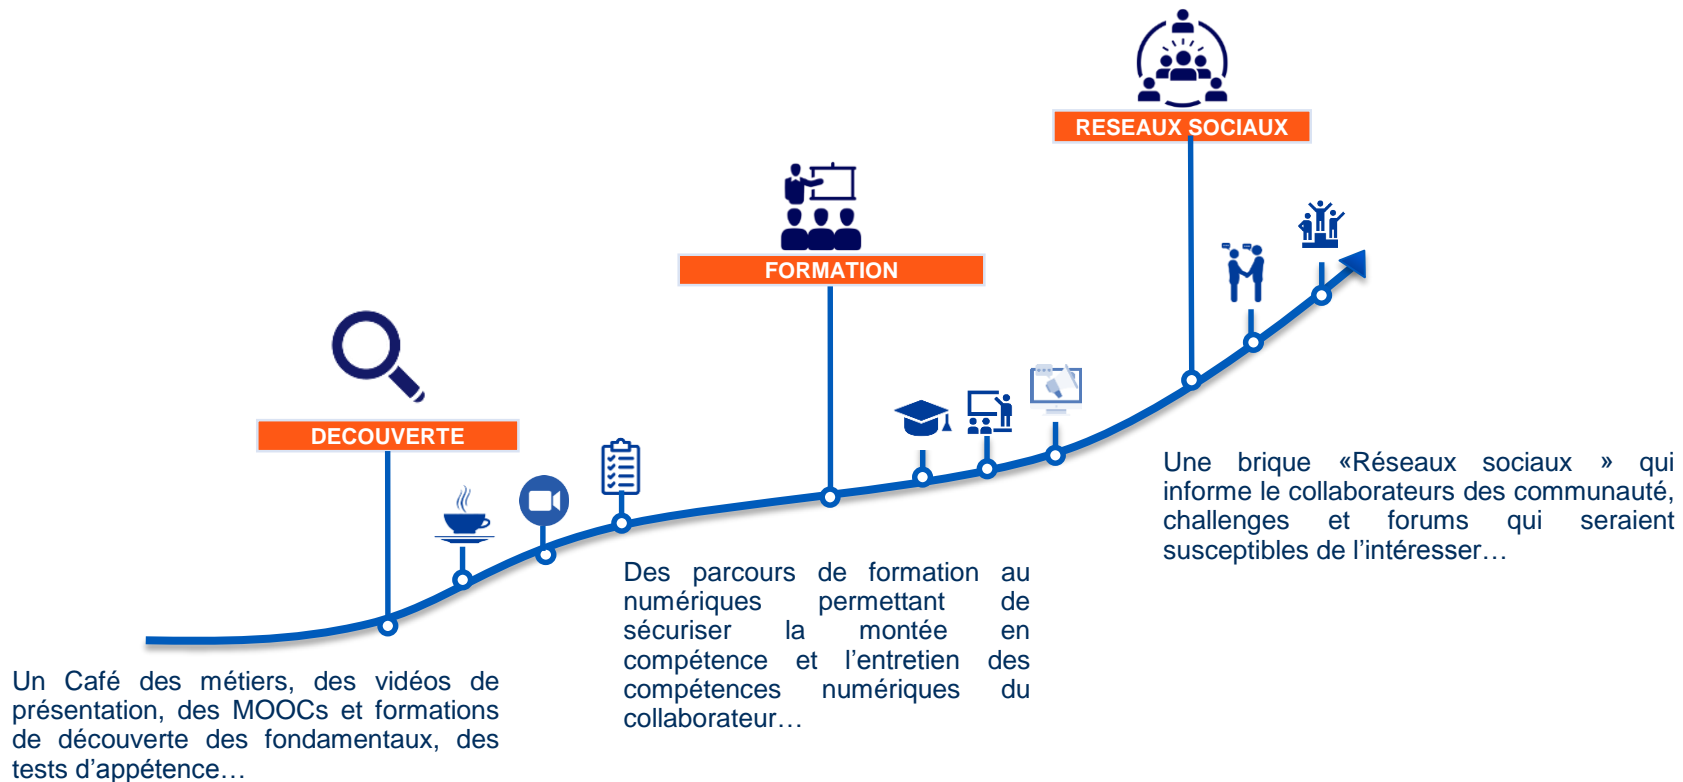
RESEAUX SOCIAUX

FORMATION

DECOUVERTE

Une brique «Réseaux sociaux » qui informe le collaborateurs des communauté, challenges et forums qui seraient susceptibles de l'intéresser…

Des parcours de formation au numériques permettant de sécuriser la montée en compétence et l'entretien des compétences numériques du collaborateur…

Un Café des métiers, des vidéos de présentation, des MOOCs et formations de découverte des fondamentaux, des tests d'appétence…